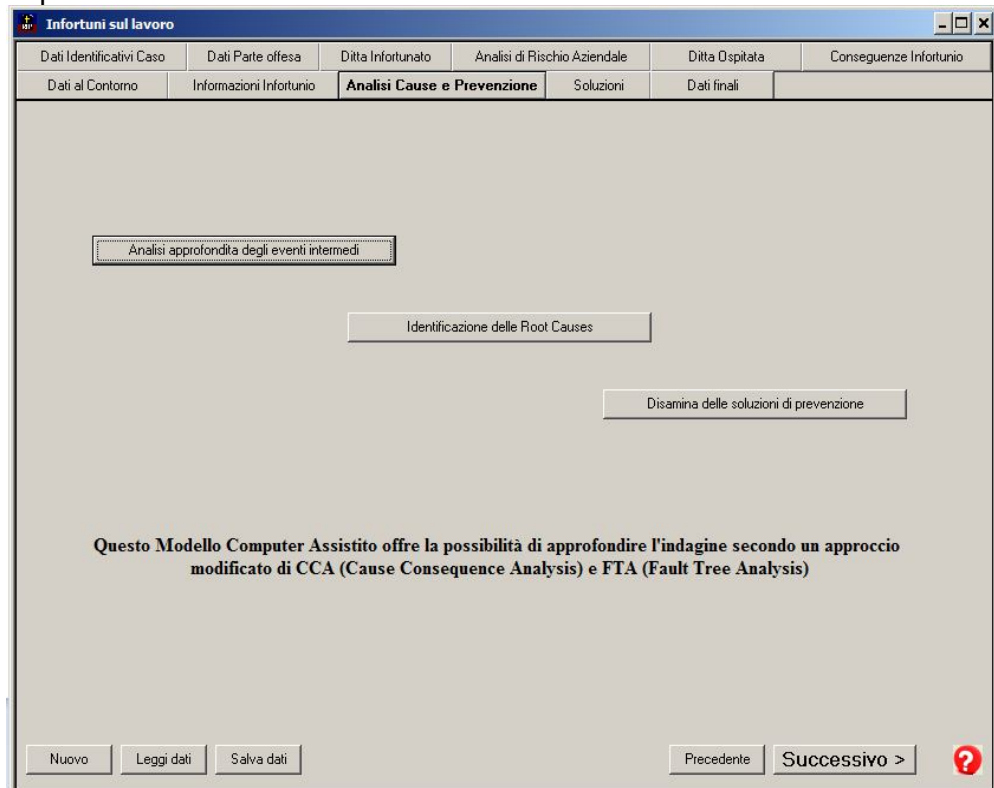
Infortuni sul lavoro

Dati Identificativi Caso | Dati Parte offesa | Ditta Infortunato | Analisi di Rischio Aziendale | Ditta Ospitata | Conseguenze Infortunio

Dati al Contorno | Informazioni Infortunio | Analisi Cause e Prevenzione | Soluzioni | Dati finali

Analisi approfondita degli eventi intermedi

Identificazione delle Root Causes

Disamina delle soluzioni di prevenzione

Questo Modello Computer Assistito offre la possibilità di approfondire l'indagine secondo un approccio modificato di CCA (Cause Consequence Analysis) e FTA (Fault Tree Analysis)

Nuovo | Leggi dati | Salva dati | Precedente | Successivo >